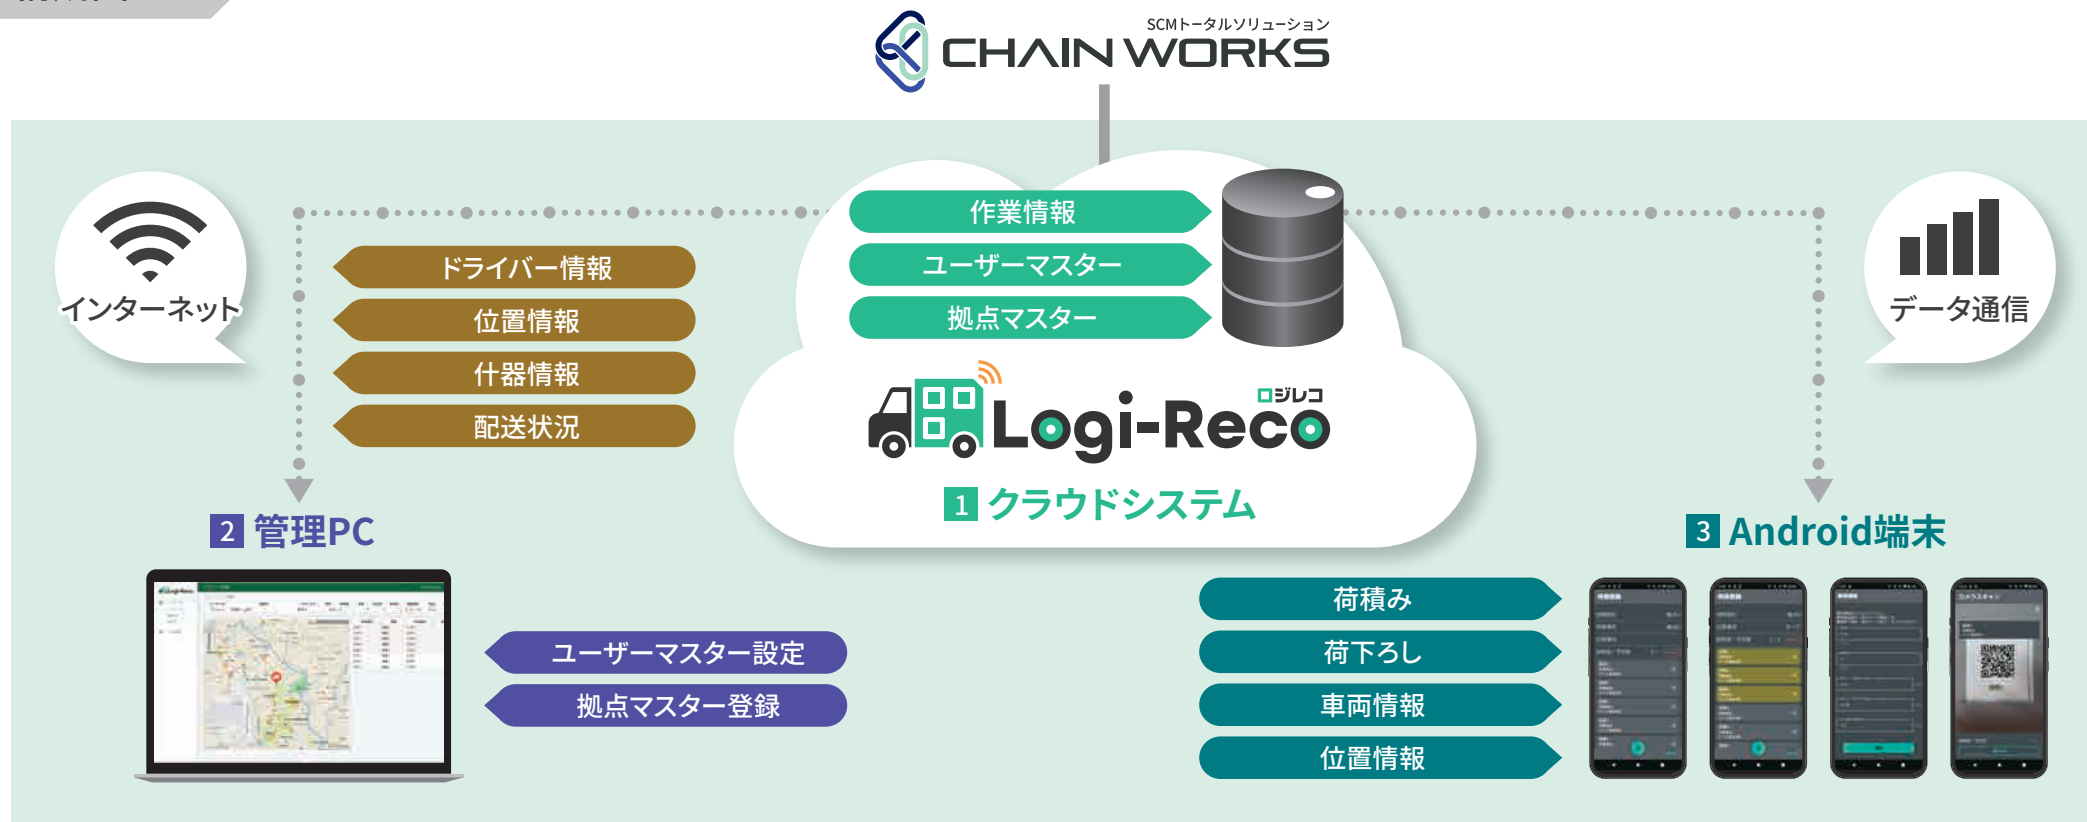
SCMトータルソリューション
CHAIN WORKS

インターネット

ドライバー情報
位置情報
什器情報
配送状況

作業情報
ユーザーマスター
拠点マスター

ロジレコ
Logi-Reco
1 クラウドシステム

データ通信

2 管理PC

ユーザーマスター設定
拠点マスター登録

3 Android端末

荷積み
荷下ろし
車両情報
位置情報